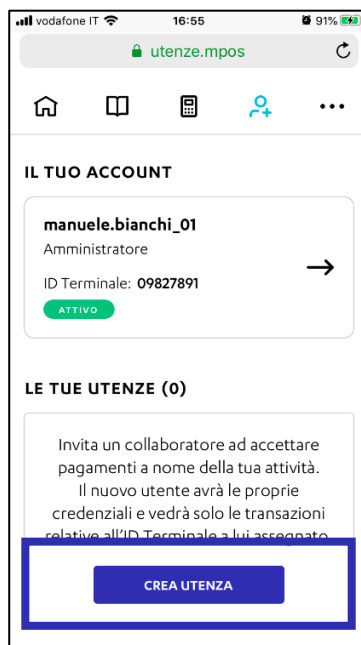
vodafone IT 16:55 91%

utenze.mpos

IL TUO ACCOUNT

manuele.bianchi_01
Amministratore

ID Terminale: 09827891

ATTIVO

LE TUE UTENZE (0)

Invita un collaboratore ad accettare pagamenti a nome della tua attività. Il nuovo utente avrà le proprie credenziali e vedrà solo le transazioni relative all'ID Terminale a lui assegnato

CREA UTENZA